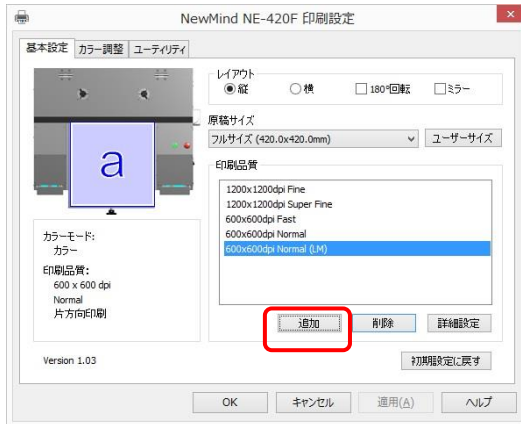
NewMind NE-420F 印刷設定

基本設定 カラー調整 ユーティリティ

a

レイアウト
縦 横 180°回転 ミラー

原稿サイズ
フルサイズ (420.0x420.0mm) ユーザーサイズ

印刷品質
1200x1200dpi Fine
1200x1200dpi Super Fine
600x600dpi Fast
600x600dpi Normal
600x600dpi Normal (LM)

カラーモード:
カラー
印刷品質:
600 x 600 dpi
Normal
片方向印刷

追加 削除 詳細設定

Version 1.03

初期設定に戻す

OK キャンセル 適用(A) ヘルプ